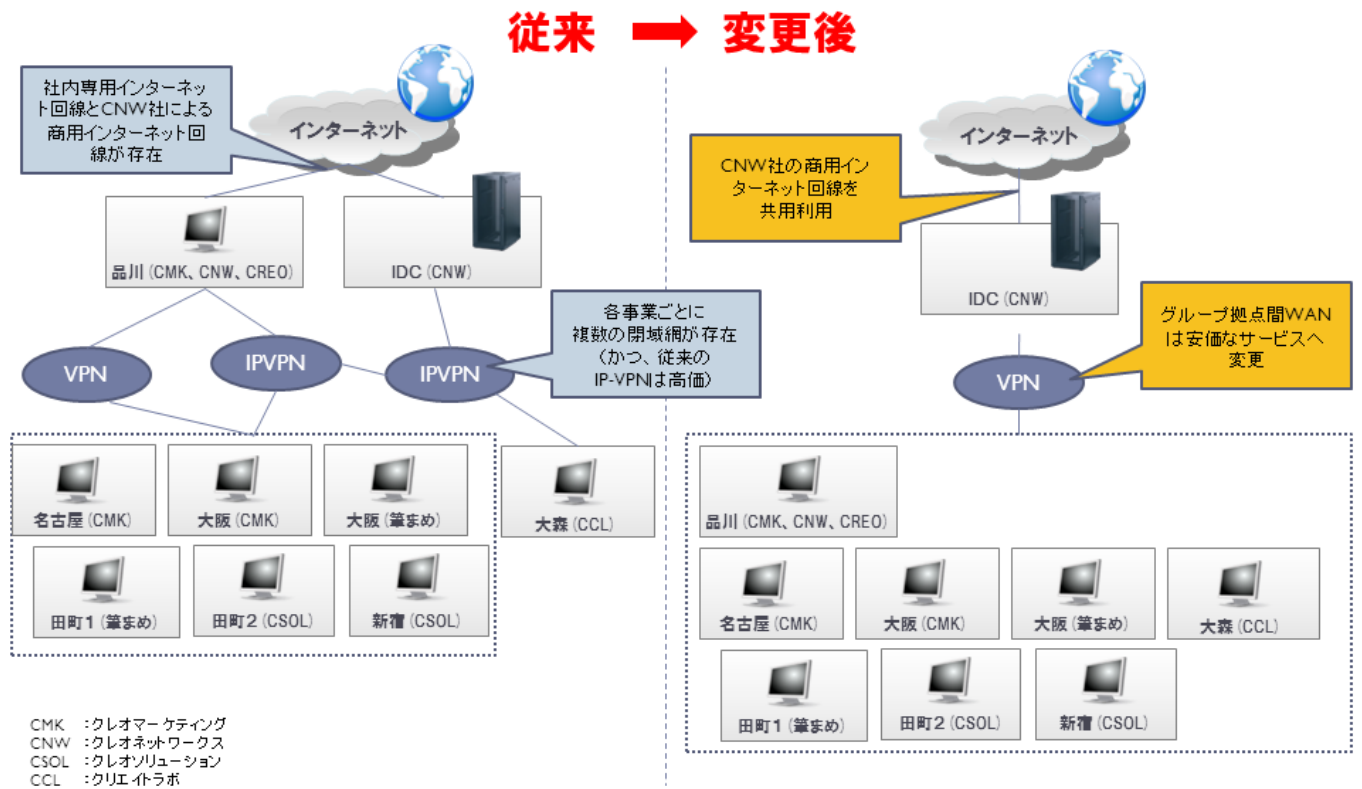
従来 変更後

社内専用インターネット回線とCNW社による商用インターネット回線が存在

インターネット

品川 (CMK、CNW、CREO)

IDC (CNW)

各事業ごとに複数の閉域網が存在（かつ、従来のIP-VPNは高価）

VPN

IPVPN

IPVPN

名古屋 (CMK)

大阪 (CMK)

大阪 (筆まめ)

大森 (CCL)

田町1 (筆まめ)

田町2 (CSOL)

新宿 (CSOL)

CMK ：クレオマーケティング
CNW ：クレオネットワークス
CSOL ：クレオソリューション
CCL ：クリエイトラボ

インターネット

CNW社の商用インターネット回線を共用利用

IDC (CNW)

グループ拠点間WANは安価なサービスへ変更

VPN

品川 (CMK、CNW、CREO)

名古屋 (CMK)

大阪 (CMK)

大阪 (筆まめ)

大森 (CCL)

田町1 (筆まめ)

田町2 (CSOL)

新宿 (CSOL)